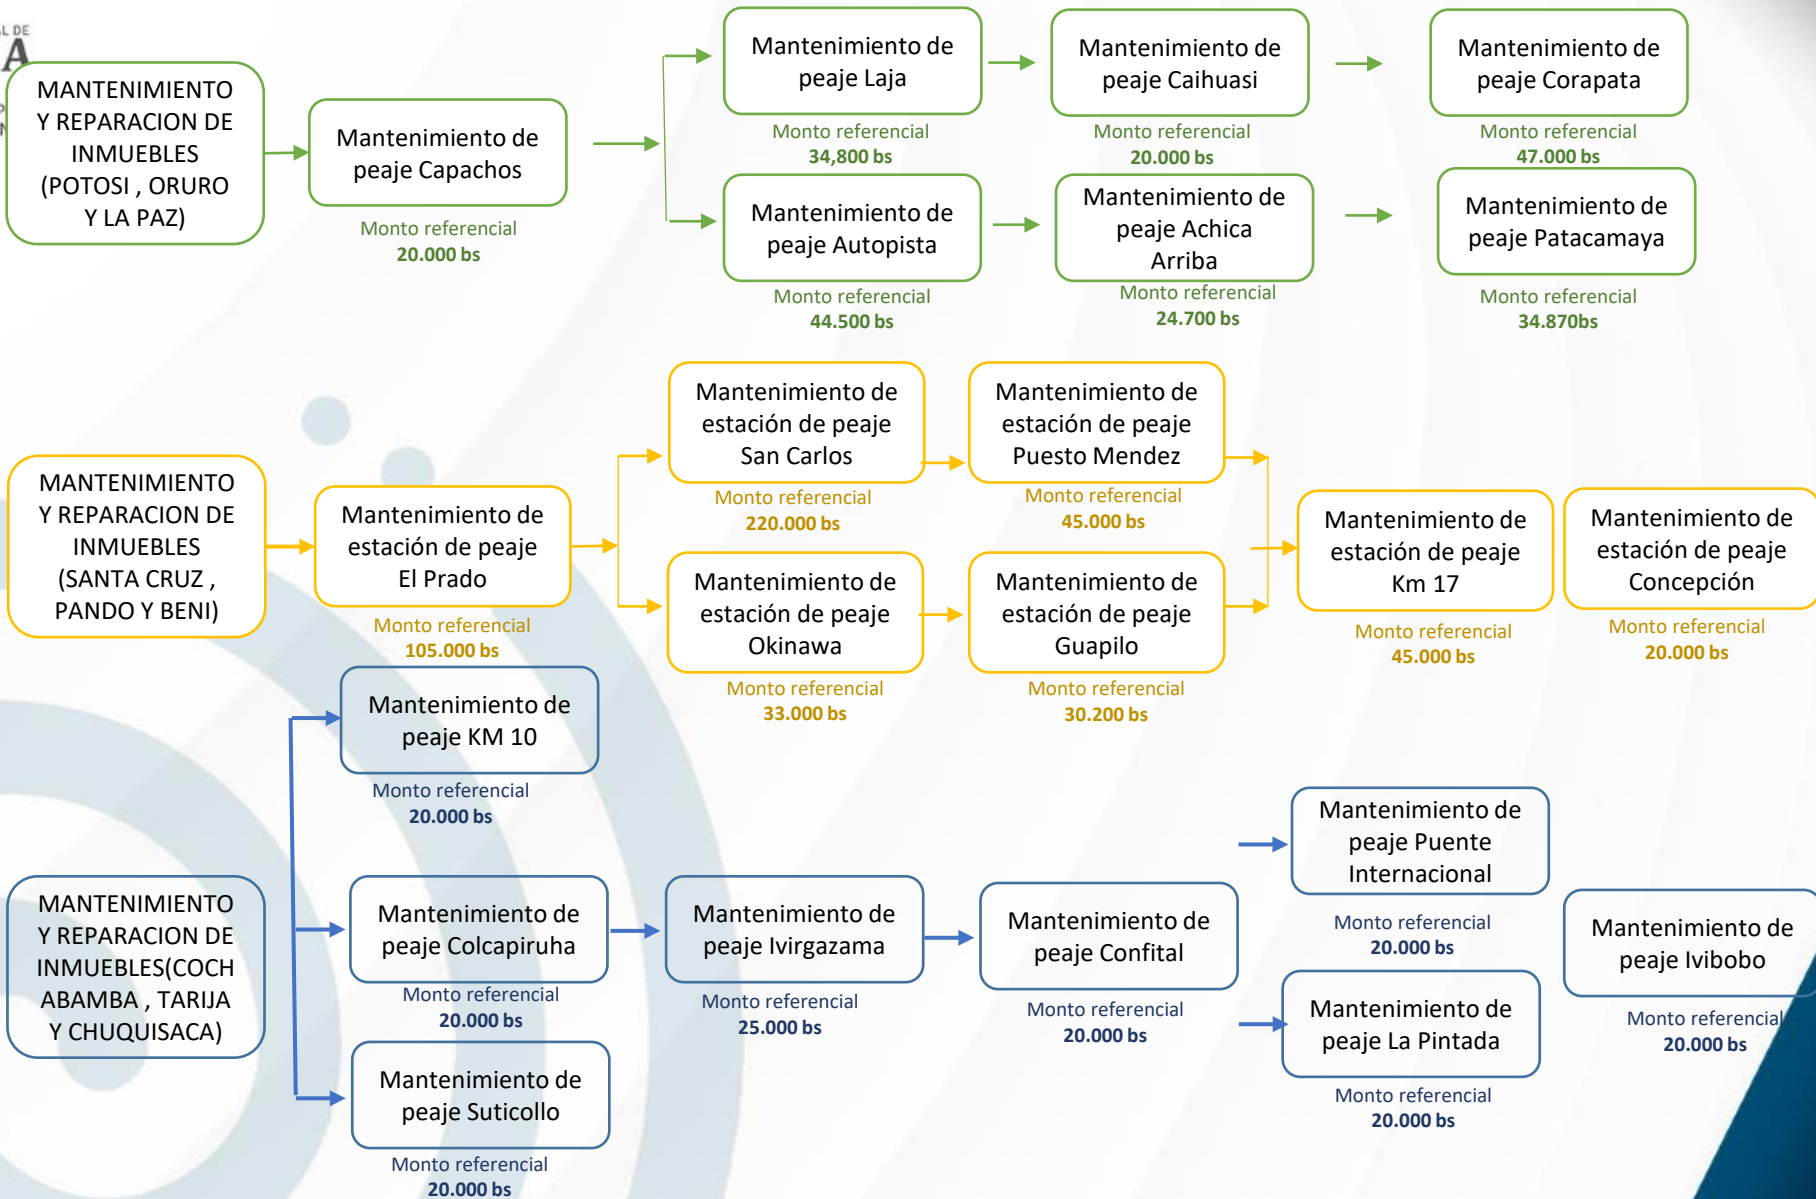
L DE
A

MANTENIMIENTO Y REPARACION DE INMUEBLES (POTOSI , ORURO Y LA PAZ)

Mantenimiento de peaje Capachos
Monto referencial
20.000 bs

Mantenimiento de peaje Laja
Monto referencial
34,800 bs

Mantenimiento de peaje Caihuasi
Monto referencial
20.000 bs

Mantenimiento de peaje Corapata
Monto referencial
47.000 bs

Mantenimiento de peaje Autopista
Monto referencial
44.500 bs

Mantenimiento de peaje Achica Arriba
Monto referencial
24.700 bs

Mantenimiento de peaje Patacamaya
Monto referencial
34.870bs

MANTENIMIENTO Y REPARACION DE INMUEBLES (SANTA CRUZ , PANDO Y BENI)

Mantenimiento de estación de peaje El Prado
Monto referencial
105.000 bs

Mantenimiento de estación de peaje San Carlos
Monto referencial
220.000 bs

Mantenimiento de estación de peaje Puesto Mendez
Monto referencial
45.000 bs

Mantenimiento de estación de peaje Okinawa
Monto referencial
33.000 bs

Mantenimiento de estación de peaje Guapilo
Monto referencial
30.200 bs

Mantenimiento de estación de peaje Km 17
Monto referencial
45.000 bs

Mantenimiento de estación de peaje Concepción
Monto referencial
20.000 bs

MANTENIMIENTO Y REPARACION DE INMUEBLES(COCHABAMBA , TARIJA Y CHUQUISACA)

Mantenimiento de peaje KM 10
Monto referencial
20.000 bs

Mantenimiento de peaje Colcapiruha
Monto referencial
20.000 bs

Mantenimiento de peaje Suticollo
Monto referencial
20.000 bs

Mantenimiento de peaje Ivirgazama
Monto referencial
25.000 bs

Mantenimiento de peaje Confital
Monto referencial
20.000 bs

Mantenimiento de peaje Puente Internacional
Monto referencial
20.000 bs

Mantenimiento de peaje La Pintada
Monto referencial
20.000 bs

Mantenimiento de peaje Ivibobo
Monto referencial
20.000 bs